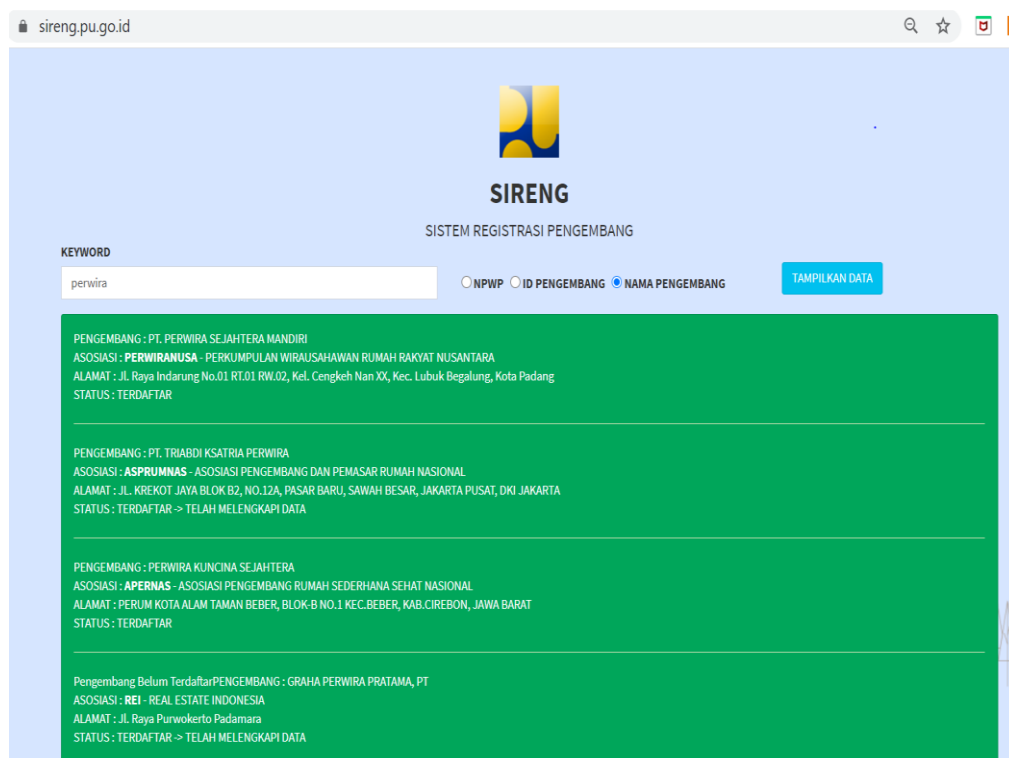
sireng.pu.go.id

SIRENG

SISTEM REGISTRASI PENGEMBANG

KEYWORD

perwira

NPWP ID PENGEMBANG NAMA PENGEMBANG

TAMPILKAN DATA

PENGEMBANG : PT. PERWIRA SEJAHTERA MANDIRI
ASOSIASI : PERWIRANUSA - PERKUMPULAN WIRAUSAHAWAN RUMAH RAKYAT NUSANTARA
ALAMAT : Jl. Raya Indarung No.01 RT.01 RW.02, Kel. Cengkeh Nan XX, Kec. Lubuk Begalung, Kota Padang
STATUS : TERDAFTAR

PENGEMBANG : PT. TRIABDI KSATRIA PERWIRA
ASOSIASI : ASPRUMNAS - ASOSIASI PENGEMBANG DAN PEMASAR RUMAH NASIONAL
ALAMAT : JL. KREKOT JAYA BLOK B2, NO.12A, PASAR BARU, SAWAH BESAR, JAKARTA PUSAT, DKI JAKARTA
STATUS : TERDAFTAR -> TELAH MELENGKAPI DATA

PENGEMBANG : PERWIRA KUNCINA SEJAHTERA
ASOSIASI : APERNAS - ASOSIASI PENGEMBANG RUMAH SEDERHANA SEHAT NASIONAL
ALAMAT : PERUM KOTA ALAM TAMAN BEBER, BLOK-B NO.1 KEC.BEBER, KAB.CIREBON, JAWA BARAT
STATUS : TERDAFTAR

Pengembang Belum TerdaftarPENGEMBANG : GRAHA PERWIRA PRATAMA, PT
ASOSIASI : REI - REAL ESTATE INDONESIA
ALAMAT : Jl. Raya Purwokerto Padamara
STATUS : TERDAFTAR -> TELAH MELENGKAPI DATA